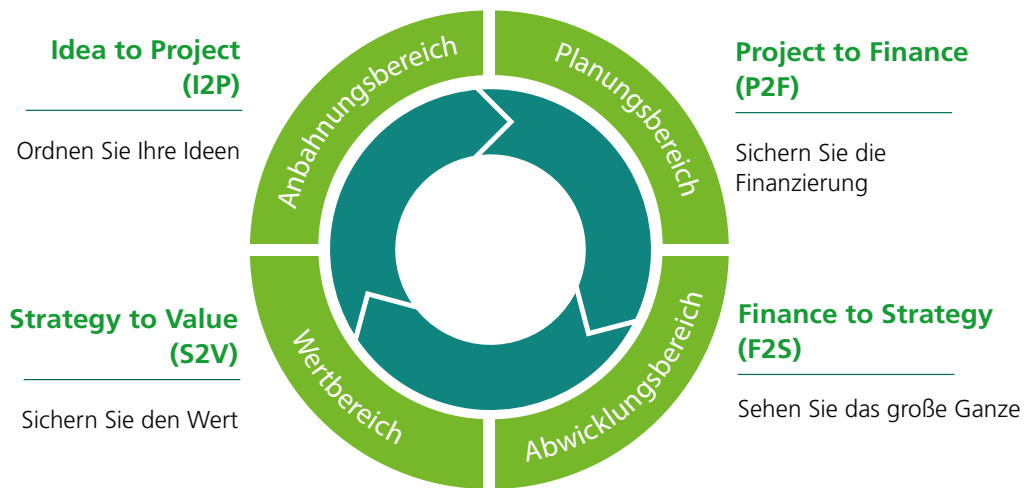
Idea to Project (I2P)

Ordnen Sie Ihre Ideen

Anbahnungsbereich

Planungsbereich

Project to Finance (P2F)

Sichern Sie die Finanzierung

Strategy to Value (S2V)

Sichern Sie den Wert

Wertbereich

Abwicklungsbereich

Finance to Strategy (F2S)

Sehen Sie das große Ganze